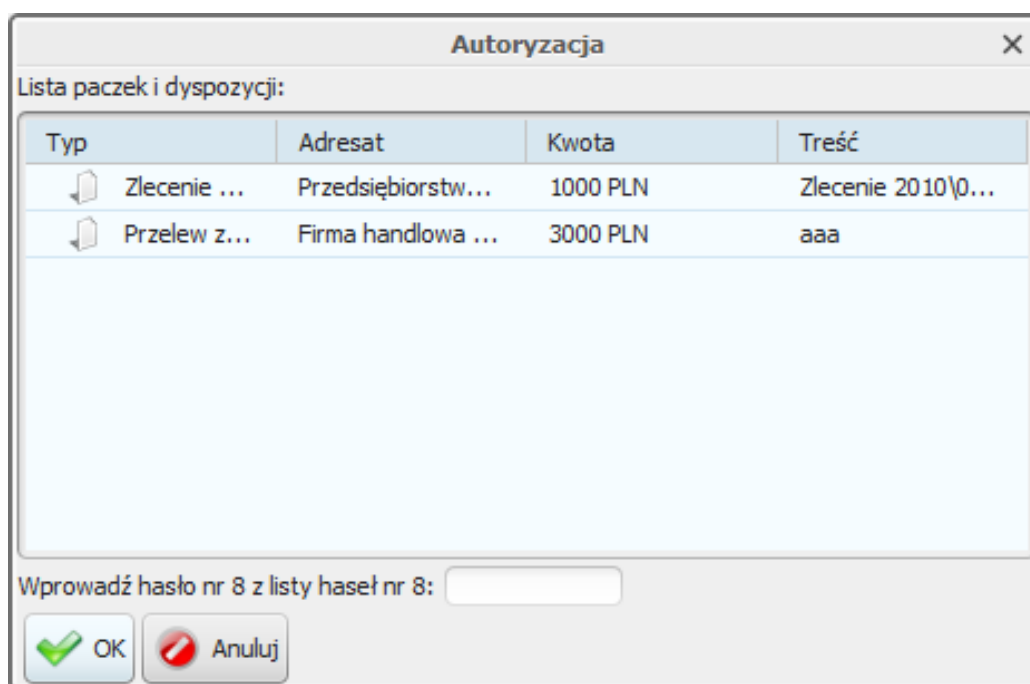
Autoryzacja

Lista paczek i dyspozycji:

| Typ | Adresat | Kwota | Treść |
|---|---|---|---|
| Zlecenie ... | Przedsiębiorstw... | 1000 PLN | Zlecenie 2010\0... |
| Przelew z... | Firma handlowa ... | 3000 PLN | aaa |

Wprowadź hasło nr 8 z listy haseł nr 8:

OK Anuluj